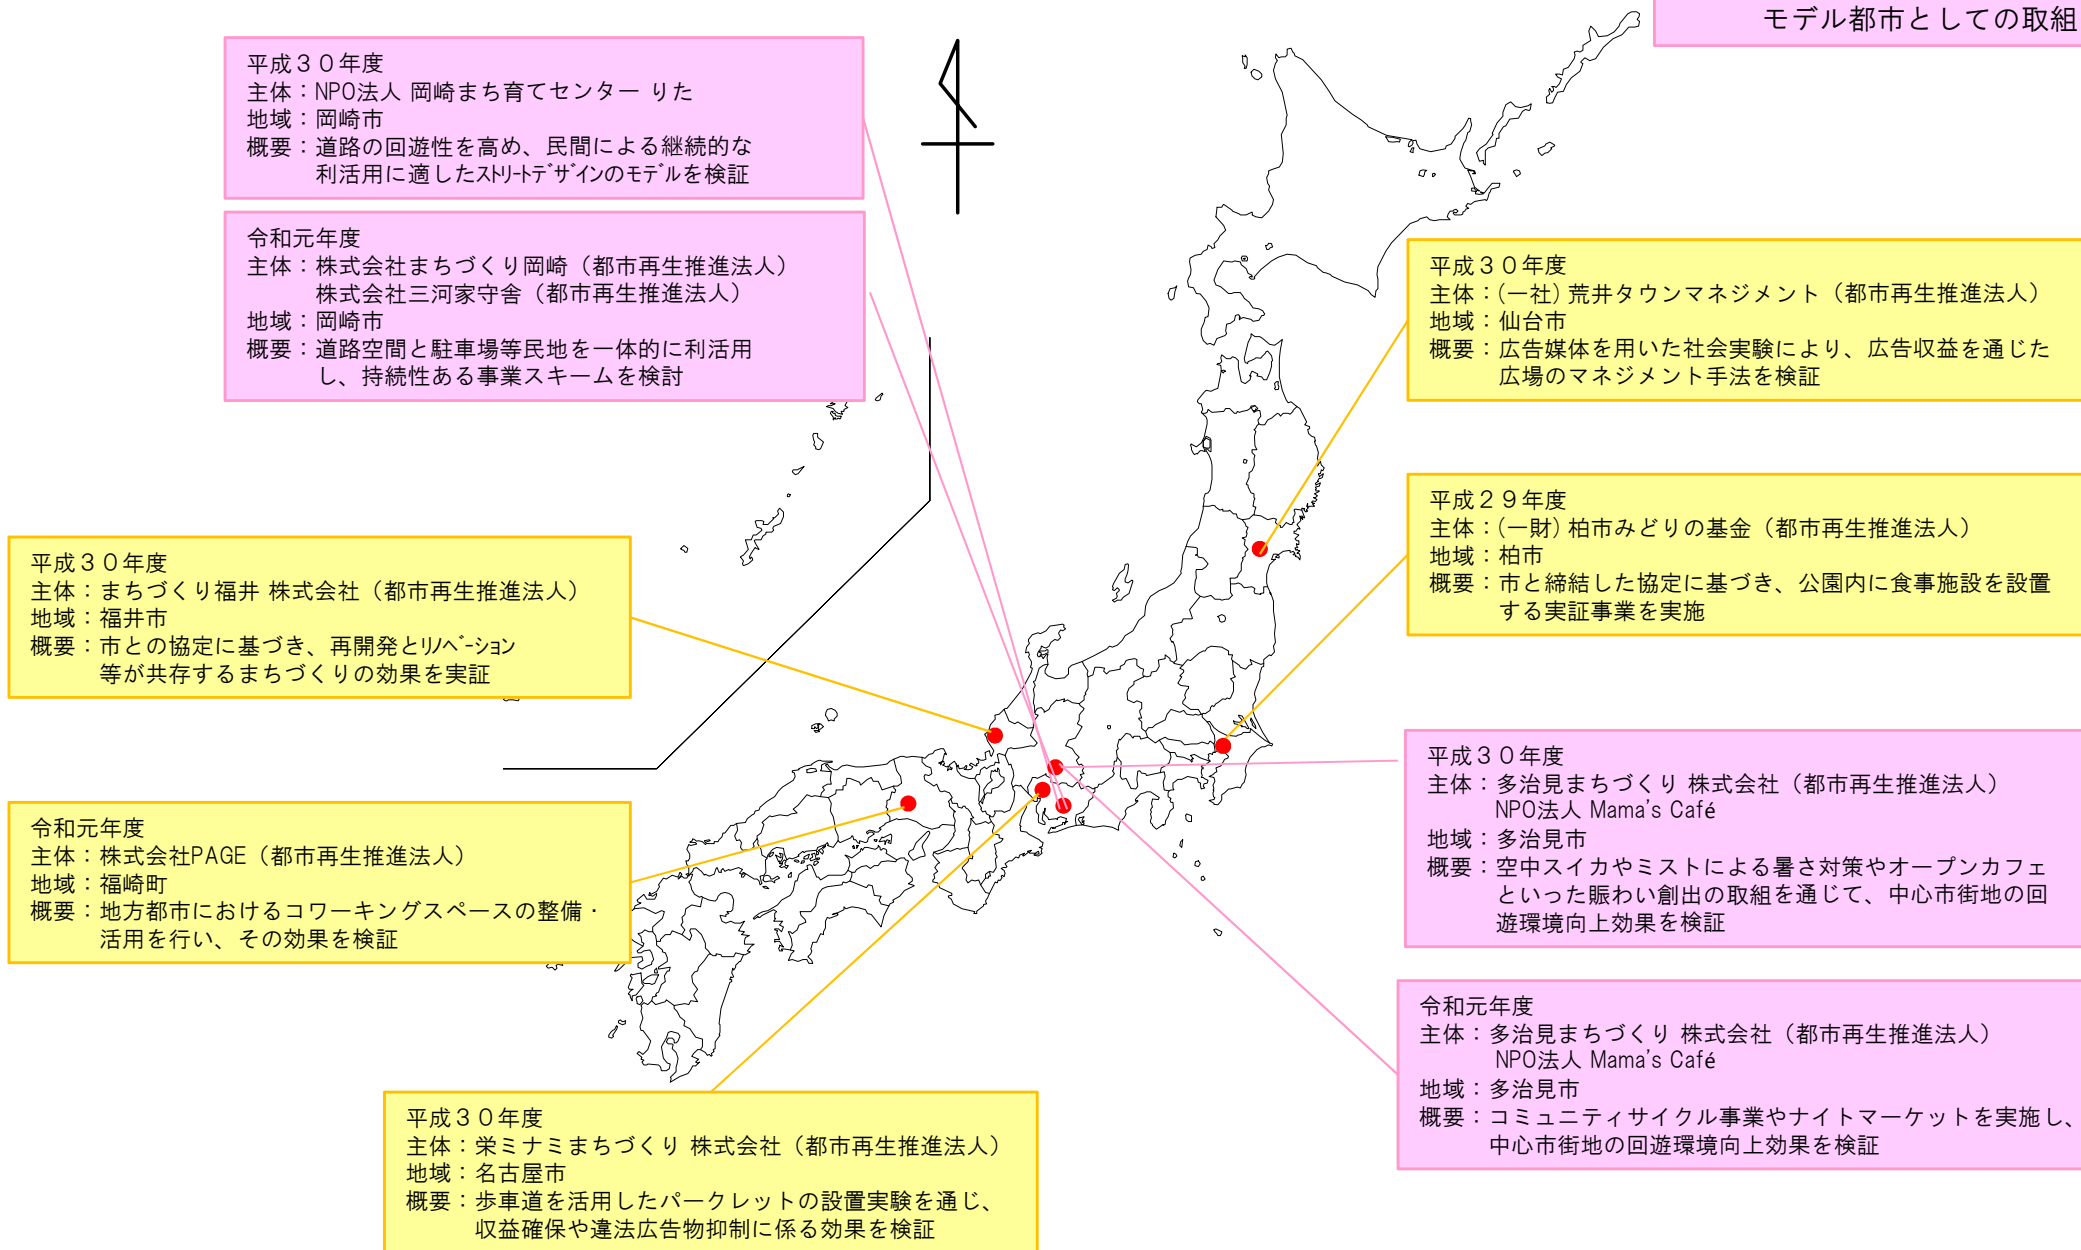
モデル都市としての取組

平成３０年度
主体：NPO法人 岡崎まち育てセンター りた
地域：岡崎市
概要：道路の回遊性を高め、民間による継続的な利活用に適したｽﾄﾘｰﾄﾃﾞｻﾞｲﾝのﾓﾃﾞﾙを検証

令和元年度
主体：株式会社まちづくり岡崎（都市再生推進法人）
株式会社三河家守舎（都市再生推進法人）
地域：岡崎市
概要：道路空間と駐車場等民地を一体的に利活用し、持続性ある事業スキームを検討

平成３０年度
主体：(一社) 荒井タウンマネジメント（都市再生推進法人）
地域：仙台市
概要：広告媒体を用いた社会実験により、広告収益を通じた広場のマネジメント手法を検証

平成２９年度
主体：(一財) 柏市みどりの基金（都市再生推進法人）
地域：柏市
概要：市と締結した協定に基づき、公園内に食事施設を設置する実証事業を実施

平成３０年度
主体：まちづくり福井 株式会社（都市再生推進法人）
地域：福井市
概要：市との協定に基づき、再開発とﾘﾉﾍﾞｰｼｮﾝ等が共存するまちづくりの効果を実証

令和元年度
主体：株式会社PAGE（都市再生推進法人）
地域：福崎町
概要：地方都市におけるコワーキングスペースの整備・活用を行い、その効果を検証

平成３０年度
主体：多治見まちづくり 株式会社（都市再生推進法人）
NPO法人 Mama's Café
地域：多治見市
概要：空中スイカやミストによる暑さ対策やオープンカフェといった賑わい創出の取組を通じて、中心市街地の回遊環境向上効果を検証

令和元年度
主体：多治見まちづくり 株式会社（都市再生推進法人）
NPO法人 Mama's Café
地域：多治見市
概要：コミュニティサイクル事業やナイトマーケットを実施し、中心市街地の回遊環境向上効果を検証

平成３０年度
主体：栄ミナミまちづくり 株式会社（都市再生推進法人）
地域：名古屋市
概要：歩車道を活用したパークレットの設置実験を通じ、収益確保や違法広告物抑制に係る効果を検証